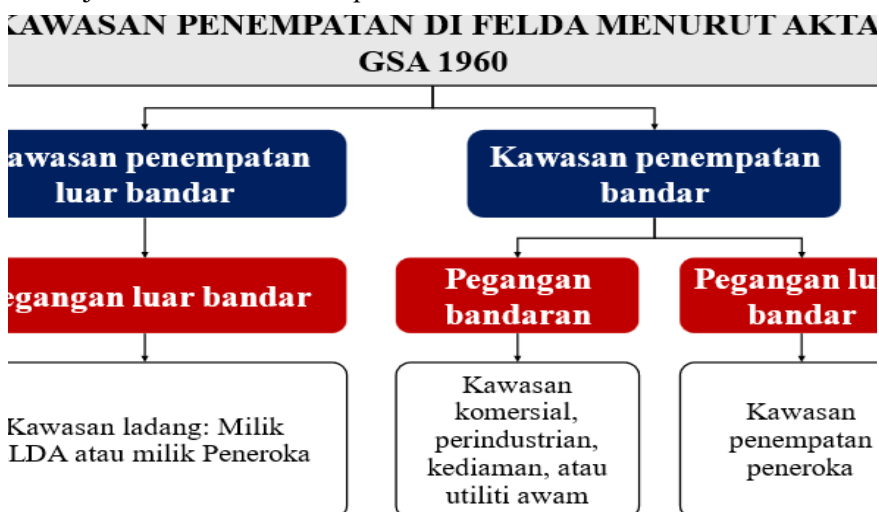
KAWASAN PENEMPATAN DI FELDA MENURUT AKTA GSA 1960

awasan penempatan luar bandar

Kawasan penempatan bandar

egangan luar bandar

Pegangan bandaran

Pegangan lu bandar

Kawasan ladang: Milik LDA atau milik Peneroka

Kawasan komersial, perindustrian, kediaman, atau utiliti awam

Kawasan penempatan peneroka